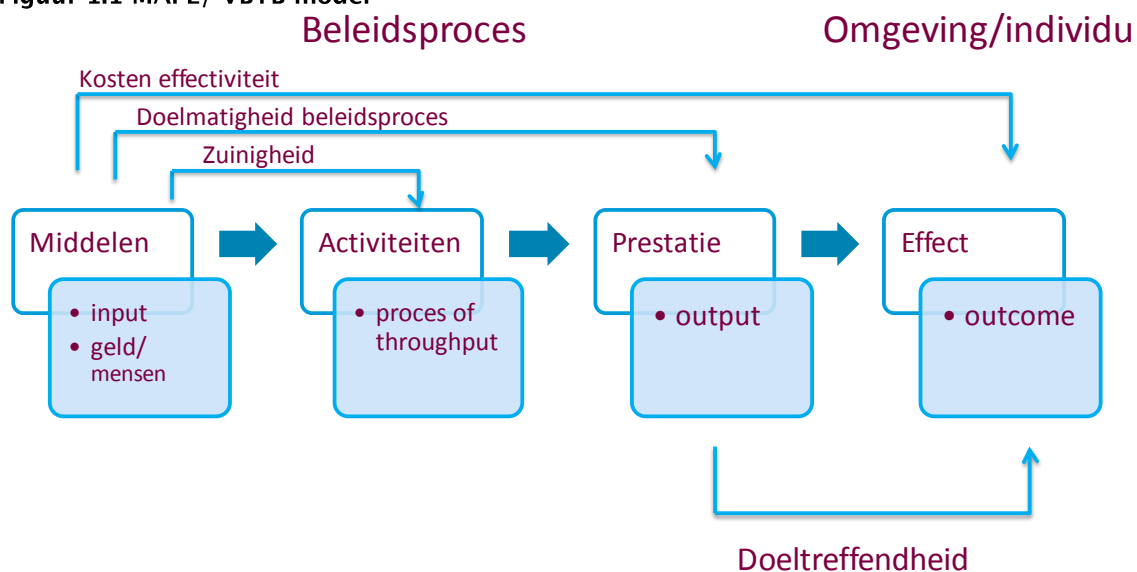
Figuur 1.1 MAPE/ VBTB model

Beleidsproces

Omgeving/individu

Kosten effectiviteit

Doelmatigheid beleidsproces

Zuinigheid

Middelen
• input
• geld/ mensen

Activiteiten
• proces of throughput

Prestatie
• output

Effect
• outcome

Doeltreffendheid